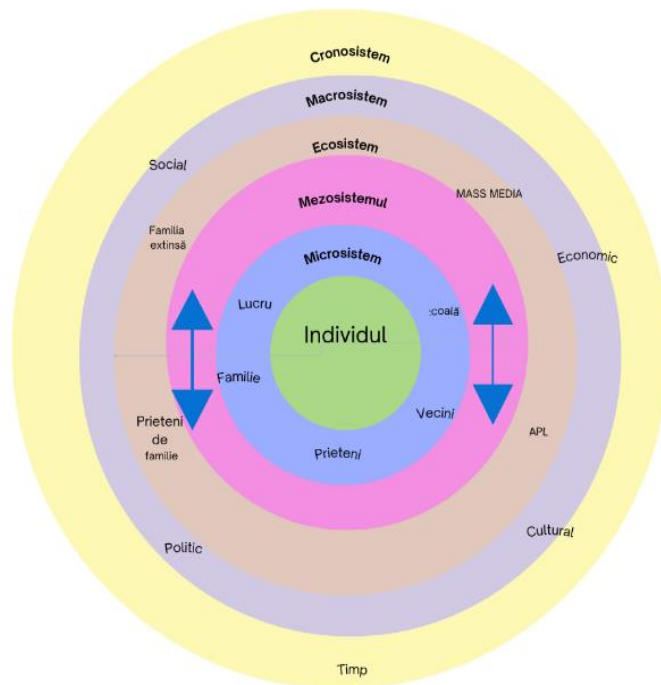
Cronosistem

Macrosistem

Ecosistem

Social

MASS MEDIA

Mezosistemul

Familia extinsă

Economic

Microsistem

Lucru

Individul

:coală

Familie

Vecini

Prieteni de familie

APL

Prieteni

Cultural

Politic

Timp